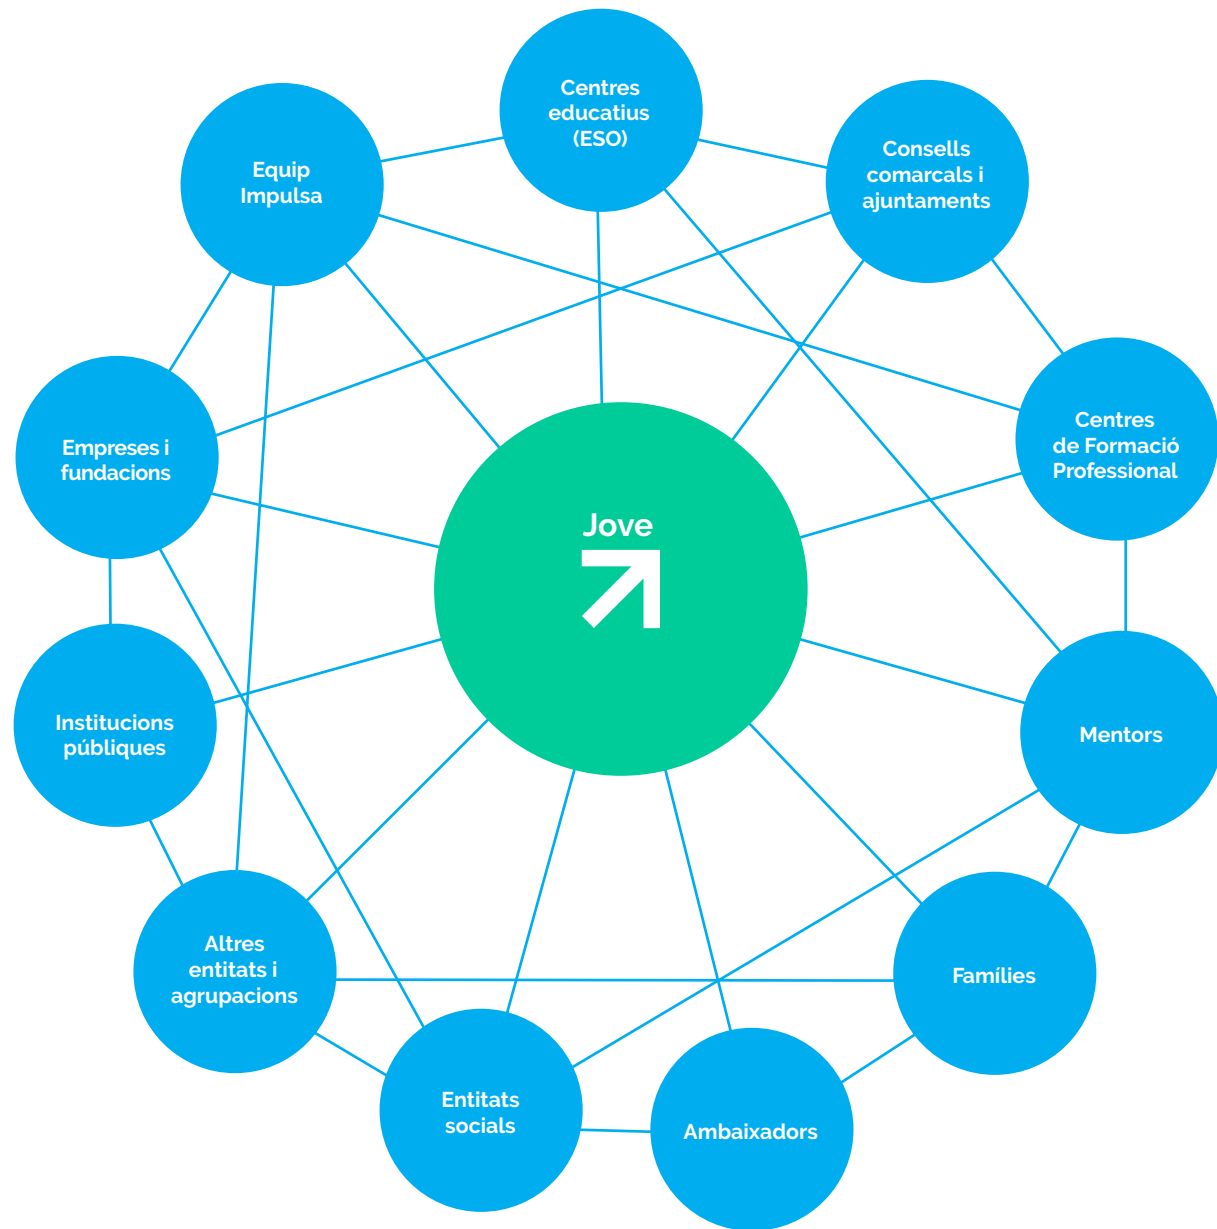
Centres educatius (ESO)

Equip Impulsa

Consells comarcals i ajuntaments

Empreses i fundacions

Centres de Formació Professional

Jove ↗

Institucions públiques

Mentors

Altres entitats i agrupacions

Famílies

Entitats socials

Ambaixadors